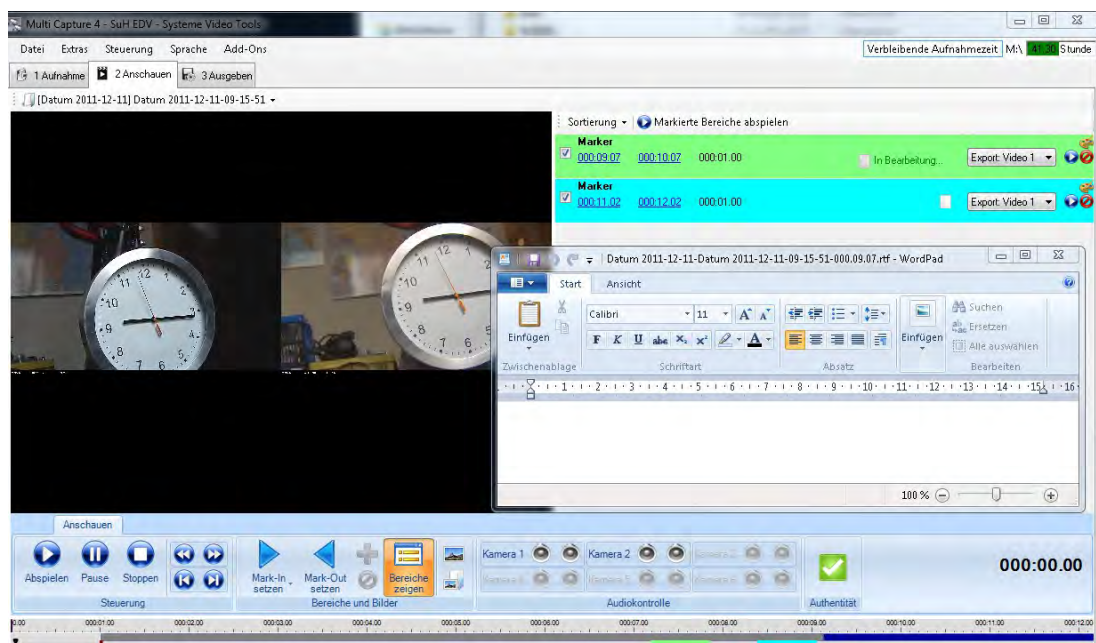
Multi Capture 4 - SuH EDV - Systeme Video Tools

Datei Extras Steuerung Sprache Add-Ons

Verbleibende Aufnahmezeit M:\ 41:30 Stunde

1 Aufnahme 2 Anschauen 3 Ausgeben

[Datum 2011-12-11] Datum 2011-12-11-09-15-51

Sortierung Markierte Bereiche abspielen

Marker
000:09.07 000:10.07 000:01.00 In Bearbeitung... Export: Video 1

Marker
000:11.02 000:12.02 000:01.00 Export: Video 1

Datum 2011-12-11-Datum 2011-12-11-09-15-51-000.09.07.rtf - WordPad

Start Ansicht

Einfügen Calibri 11 Einfügen Suchen Ersetzen Alle auswählen

Zwischenablage Schriftart Absatz Bearbeiten

1 2 3 4 5 6 7 8 9 10 11 12 13 14 15 16

100 %

Anschauen

Abspielen Pause Stoppen

Steuerung

Mark-In setzen Mark-Out setzen Bereiche zeigen

Bereiche und Bilder

Kamera 1 Kamera 2 Kamera 3 Kamera 4 Kamera 5 Kamera 6

Audiokontrolle

Authentität

000:00.00

0:00 000:01.00 000:02.00 000:03.00 000:04.00 000:05.00 000:06.00 000:07.00 000:08.00 000:09.00 000:10.00 000:11.00 000:12.00